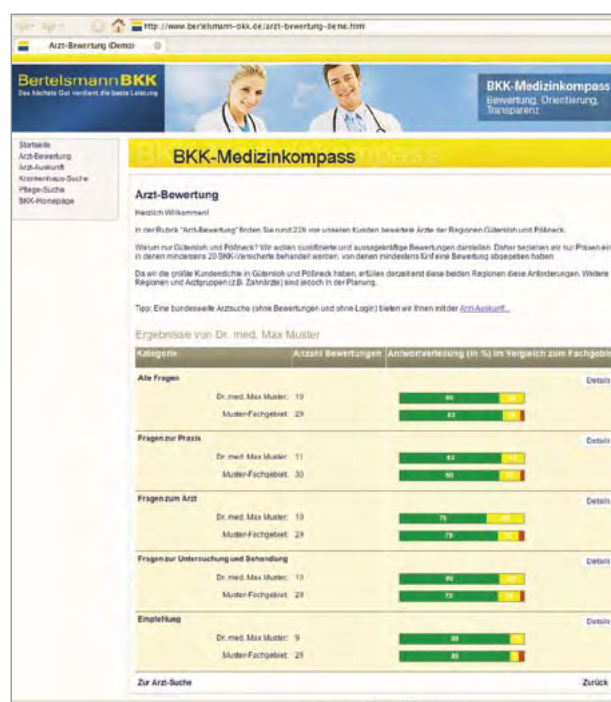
http://www.bertelsmann-bkk.de/arzt-bewertung-demo.html

Arzt-Bewertung (Demo)

BertelsmannBKK
Das höchste Gut verdient die beste Leistung

BKK-Medizinkompass
Bewertung. Orientierung. Transparenz

Startseite
Arzt-Bewertung
Arzt-Auskunft
Krankenhaus-Suche
Pflege-Suche
BKK-Homepage

BKK-Medizinkompass

Arzt-Bewertung

Herzlich Willkommen!

In der Rubrik "Arzt-Bewertung" finden Sie rund 226 von unseren Kunden bewertete Ärzte der Regionen Gütersloh und Pößneck.

Warum nur Gütersloh und Pößneck? Wir wollen qualifizierte und aussagekräftige Bewertungen darstellen. Daher bezeihen wir nur Praxen ein, in denen mindestens 20 BKK-Versicherte behandelt wurden, von denen mindestens fünf eine Bewertung abgegeben haben.

Da wir die größte Kundendichte in Gütersloh und Pößneck haben, erfüllen derzeit erst diese beiden Regionen diese Anforderungen. Weitere Regionen und Arztgruppen (z.B. Zahnärzte) sind jedoch in der Planung.

Tipp: Eine bundesweite Arztsuche (ohne Bewertungen und ohne Login) bieten wir Ihnen mit der Arzt-Auskunft...

Ergebnisse von Dr. med. Max Muster

| Kategorie | Anzahl Bewertungen | Antwortverteilung (in %) im Vergleich zum Fachgebiet |
|---|---|---|
| Alle Fragen | | Details |
| Dr. med. Max Muster: | 10 | 80 |
| Muster-Fachgebiet: | 29 | 83 |
| Fragen zur Praxis | | Details |
| Dr. med. Max Muster: | 11 | 83 |
| Muster-Fachgebiet: | 30 | 80 |
| Fragen zum Arzt | | Details |
| Dr. med. Max Muster: | 10 | 71 |
| Muster-Fachgebiet: | 29 | 79 |
| Fragen zur Untersuchung und Behandlung | | Details |
| Dr. med. Max Muster: | 10 | 80 |
| Muster-Fachgebiet: | 29 | 79 |
| Empfehlung | | Details |
| Dr. med. Max Muster: | 9 | 89 |
| Muster-Fachgebiet: | 25 | 85 |

Zur Arzt-Suche
Zurück